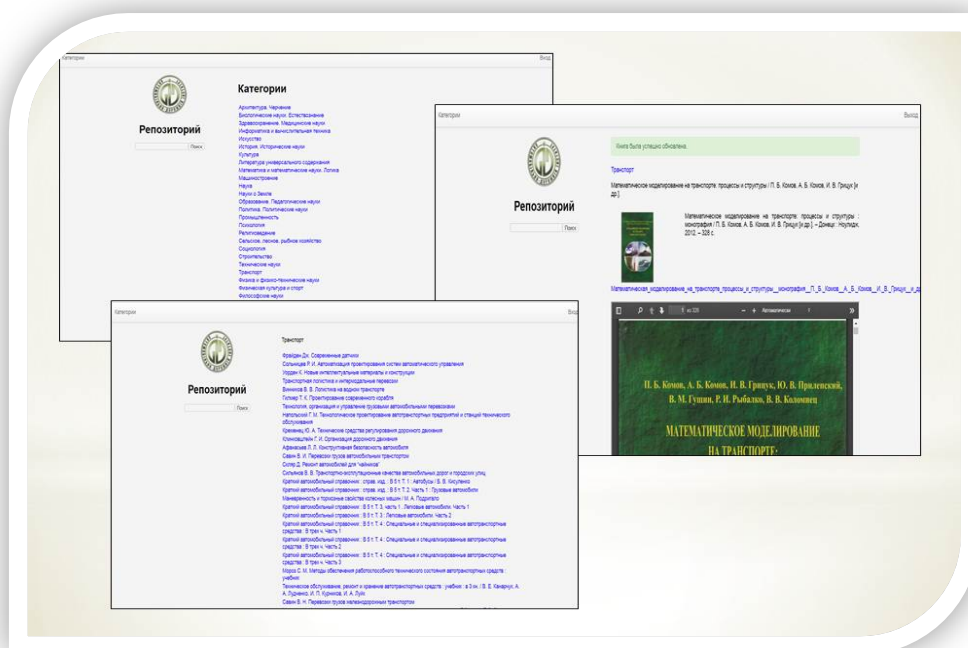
Категории

Вход

Репозиторий

Поиск

Категории

Архитектура. Черчение
Биологические науки. Естествознание
Здравоохранение. Медицинские науки
Информатика и вычислительная техника
Искусство
История. Исторические науки
Культура
Литература универсального содержания
Математика и математические науки. Логика
Машиностроение
Наука
Науки о Земле
Образование. Педагогические науки
Политика. Политические науки
Промышленность
Психология
Религиоведение
Сельское, лесное, рыбное хозяйство
Социология
Строительство
Технические науки
Транспорт
Физика и физико-технические науки
Физическая культура и спорт
Философские науки

Категории

Выход

Репозиторий

Поиск

Книга была успешно обновлена.

Транспорт

Математическое моделирование на транспорте: процессы и структуры / П. Б. Комов, А. Б. Комов, И. В. Грицук [и др.]

Математическое моделирование на транспорте: процессы и структуры : монография / П. Б. Комов, А. Б. Комов, И. В. Грицук [и др.]. – Донецк : Ноулидж, 2012. – 328 с.

Математическое_моделирование_на_транспорте_процессы_и_структуры__монография__П._Б._Комов__А._Б._Комов__И._В._Грицук__и_д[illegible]

1 из 226

Автоматически

П. Б. Комов, А. Б. Комов, И. В. Грицук, Ю. В. Приденский, В. М. Гуцин, Р. И. Рыбалко, В. В. Коломиец

МАТЕМАТИЧЕСКОЕ МОДЕЛИРОВАНИЕ НА ТРАНСПОРТЕ:

Категории

Вход

Репозиторий

Поиск

Транспорт

Фрайден Дж. Современные датчики
Сольницев Р. И. Автоматизация проектирования систем автоматического управления
Уорден К. Новые интеллектуальные материалы и конструкции
Транспортная логистика и интермодальные перевозки
Виниченко В. Логистика на водном транспорте
Гилмер Т. К. Проектирование современного корабля
Технология, организация и управление грузовыми автомобильными перевозками
Напольский Г. М. Технологическое проектирование автотранспортных предприятий и станций технического обслуживания
Кременец Ю. А. Технические средства регулирования дорожного движения
Клинковштейн Г. И. Организация дорожного движения
Афанасьев Л. Л. Конструктивная безопасность автомобиля
Савин Б. Н. Перевозки грузов автомобильным транспортом
Соспр Д. Ремонт автомобилей для "чайников"
Сильянов В. В. Транспортно-эксплуатационные качества автомобильных дорог и городских улиц
Краткий автомобильный справочник : справ. изд. : В 5 т. Т. 1 : Автобусы / Б. В. Кисуленко
Краткий автомобильный справочник : справ. изд. : В 5 т. Т. 2. Часть 1 : Грузовые автомобили
Маневренность и тормозные свойства колесных машин / М. А. Подригало
Краткий автомобильный справочник : В 5 т. Т. 3. часть 1. Легковые автомобили. Часть 1
Краткий автомобильный справочник : В 5 т. Т. 3 : Легковые автомобили. Часть 2
Краткий автомобильный справочник : В 5 т. Т. 4 : Специальные и специализированные автотранспортные средства : В трех ч. Часть 1
Краткий автомобильный справочник : В 5 т. Т. 4 : Специальные и специализированные автотранспортные средства : В трех ч. Часть 2
Краткий автомобильный справочник : В 5 т. Т. 4 : Специальные и специализированные автотранспортные средства : В трех ч. Часть 3
Мороз С. М. Методы обеспечения работоспособного технического состояния автотранспортных средств : учебник
Техническое обслуживание, ремонт и хранение автотранспортных средств : учебник : в 3 кн. / В. Е. Канарчук, А. А. Лудченко, И. П. Курников, И. А. Луйк
Савин Б. Н. Перевозки грузов магистральным транспортом